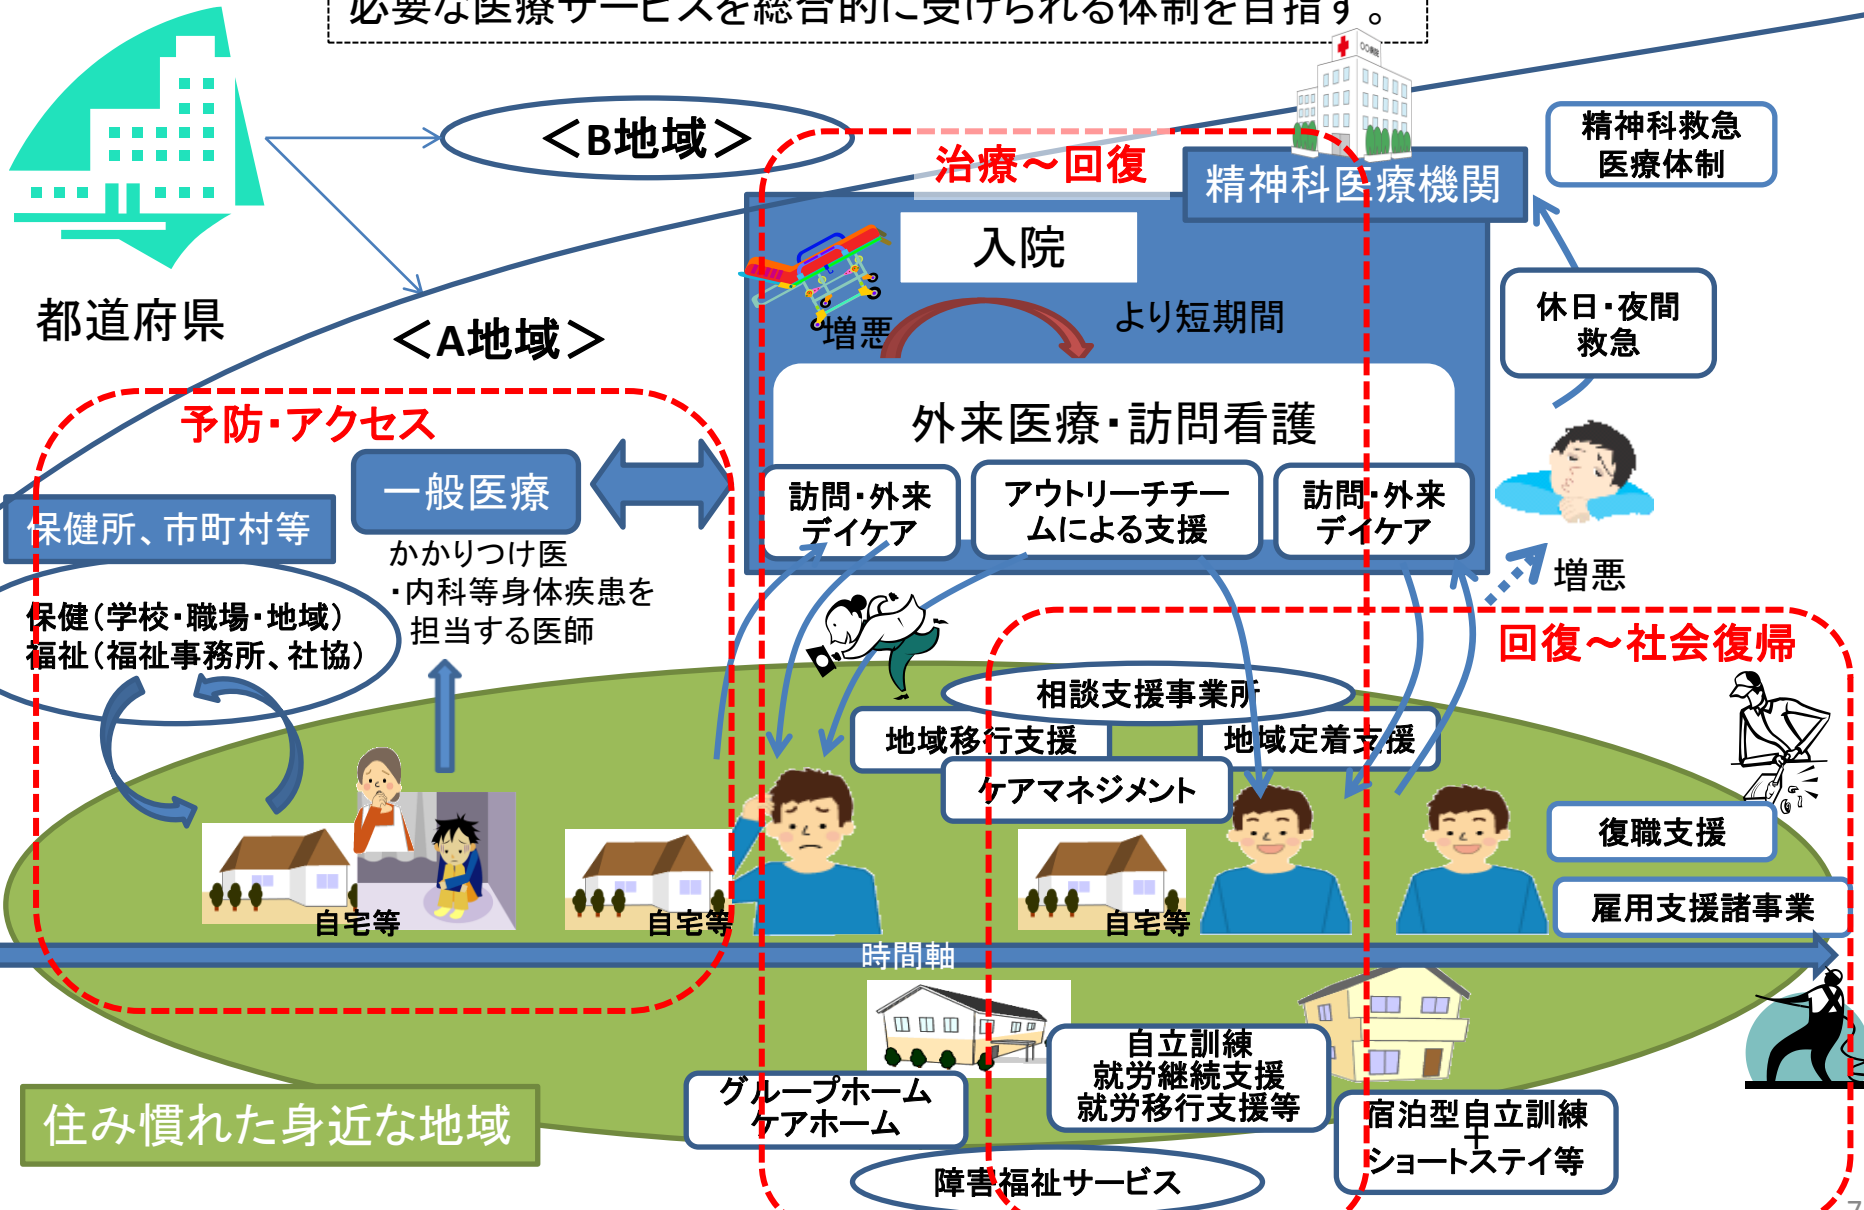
必要な医療サービスを総合的に受けられる体制を目指す。

都道府県

＜B地域＞

＜A地域＞

治療～回復

精神科医療機関

精神科救急医療体制

入院

増悪

より短期間

休日・夜間救急

外来医療・訪問看護

訪問・外来デイケア

アウトリーチチームによる支援

訪問・外来デイケア

増悪

予防・アクセス

一般医療

保健所、市町村等

かかりつけ医
・内科等身体疾患を担当する医師

保健（学校・職場・地域）
福祉（福祉事務所、社協）

回復～社会復帰

相談支援事業所

地域移行支援

地域定着支援

ケアマネジメント

復職支援

雇用支援諸事業

自宅等

自宅等

自宅等

時間軸

住み慣れた身近な地域

グループホーム
ケアホーム

自立訓練
就労継続支援
就労移行支援等

宿泊型自立訓練
＋
ショートステイ等

障害福祉サービス